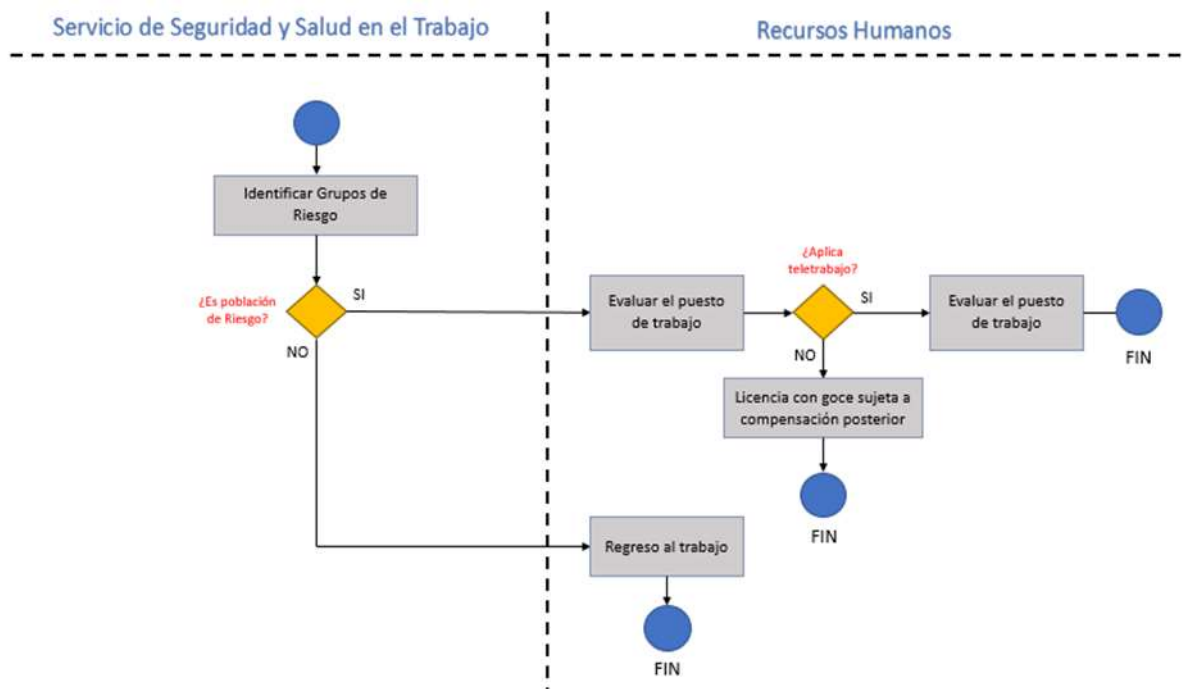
Servicio de Seguridad y Salud en el Trabajo

Recursos Humanos

Identificar Grupos de Riesgo

¿Es población de Riesgo?

SI

NO

Evaluar el puesto de trabajo

¿Aplica teletrabajo?

SI

NO

Evaluar el puesto de trabajo

FIN

Licencia con goce sujeta a compensación posterior

FIN

Regreso al trabajo

FIN